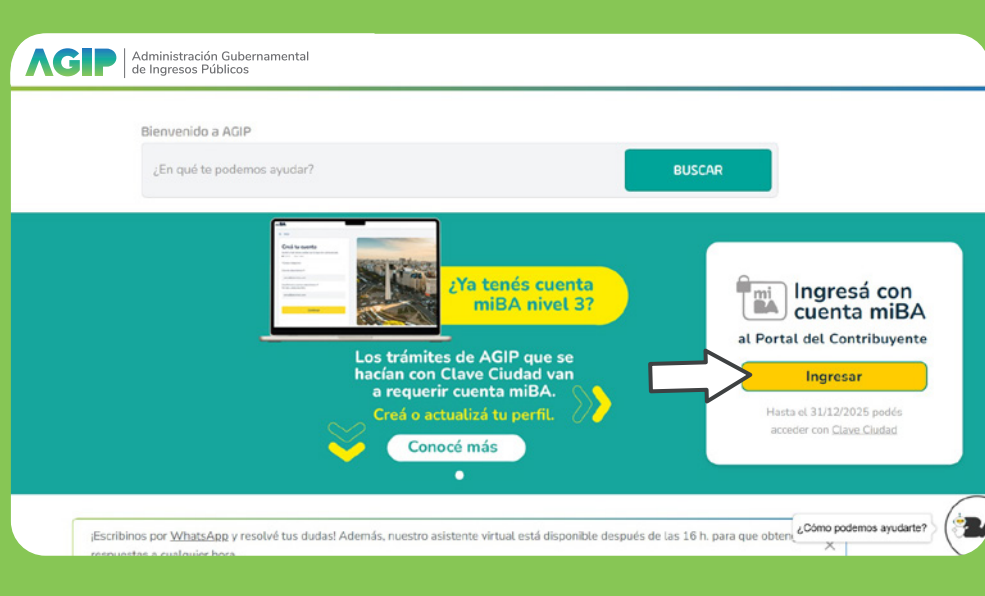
AGIP Administración Gubernamental de Ingresos Públicos

Bienvenido a AGIP

¿En qué te podemos ayudar?

BUSCAR

miBA

Creá tu cuenta

¿Ya tenés cuenta miBA nivel 3?

Los trámites de AGIP que se hacían con Clave Ciudad van a requerir cuenta miBA.

Creá o actualizá tu perfil.

Conocé más

mi BA

Ingresá con cuenta miBA

al Portal del Contribuyente

Ingresar

Hasta el 31/12/2025 podés acceder con Clave Ciudad

¡Escribinos por WhatsApp y resolvé tus dudas! Además, nuestro asistente virtual está disponible después de las 16 h. para que obten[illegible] respuestas a cualquier hora.

¿Cómo podemos ayudarte?